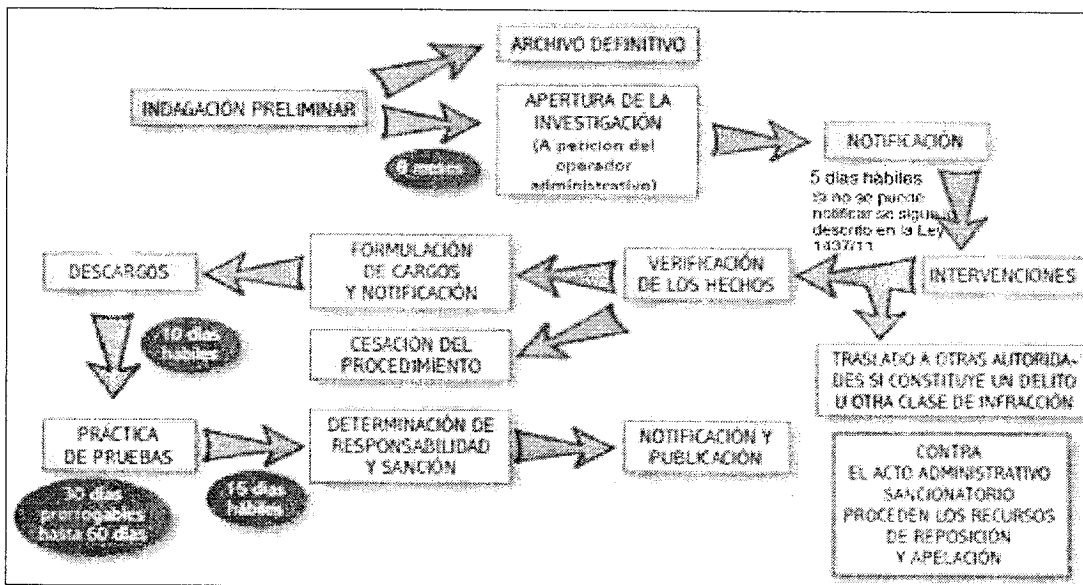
ARCHIVO DEFINITIVO

INDAGACIÓN PRELIMINAR

APERTURA DE LA INVESTIGACIÓN (A peticion del operador administrativo)

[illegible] meses

NOTIFICACIÓN

5 días hábiles
Si no se puede notificar se sigue lo descrito en la Ley 1437/11

DESCARGOS

FORMULACIÓN DE CARGOS Y NOTIFICACIÓN

VERIFICACIÓN DE LOS HECHOS

INTERVENCIONES

10 días hábiles

CESACIÓN DEL PROCEDIMIENTO

TRASLADO A OTRAS AUTORIDADES SI CONSTITUYE UN DELITO U OTRA CLASE DE INFRACCIÓN

PRÁCTICA DE PRUEBAS

DETERMINACIÓN DE RESPONSABILIDAD Y SANCIÓN

NOTIFICACIÓN Y PUBLICACIÓN

CONTRA EL ACTO ADMINISTRATIVO SANCIONATORIO PROCEDEN LOS RECURSOS DE REPOSICIÓN Y APELACIÓN

30 días prorrogables hasta 60 días

15 días hábiles